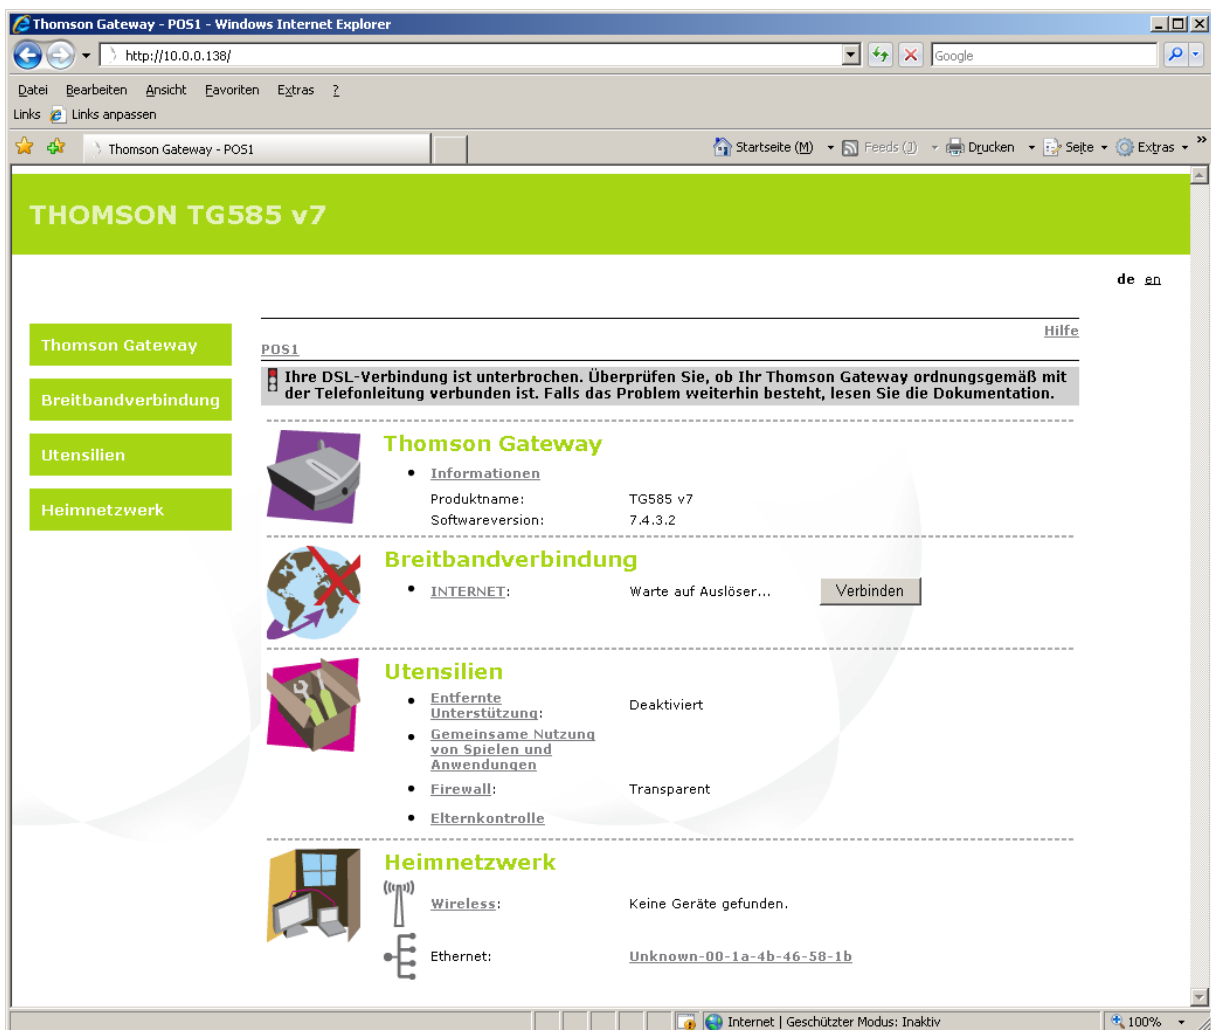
Thomson Gateway - POS1 - Windows Internet Explorer

http://10.0.0.138/

Google

Datei Bearbeiten Ansicht Favoriten Extras ?

Links Links anpassen

Thomson Gateway - POS1

Startseite (M) Feeds (J) Drucken Seite Extras

THOMSON TG585 v7

de en

Thomson Gateway

Breitbandverbindung

Utensilien

Heimnetzwerk

Hilfe

POS1

Ihre DSL-Verbindung ist unterbrochen. Überprüfen Sie, ob Ihr Thomson Gateway ordnungsgemäß mit der Telefonleitung verbunden ist. Falls das Problem weiterhin besteht, lesen Sie die Dokumentation.

Thomson Gateway

- Informationen

Produktname: TG585 v7

Softwareversion: 7.4.3.2

Breitbandverbindung

- INTERNET: Warte auf Auslöser... Verbinden

Utensilien

- Entfernte Unterstützung: Deaktiviert
- Gemeinsame Nutzung von Spielen und Anwendungen
- Firewall: Transparent
- Elternkontrolle

Heimnetzwerk

Wireless: Keine Geräte gefunden.

Ethernet: Unknown-00-1a-4b-46-58-1b

Internet | Geschützter Modus: Inaktiv 100%